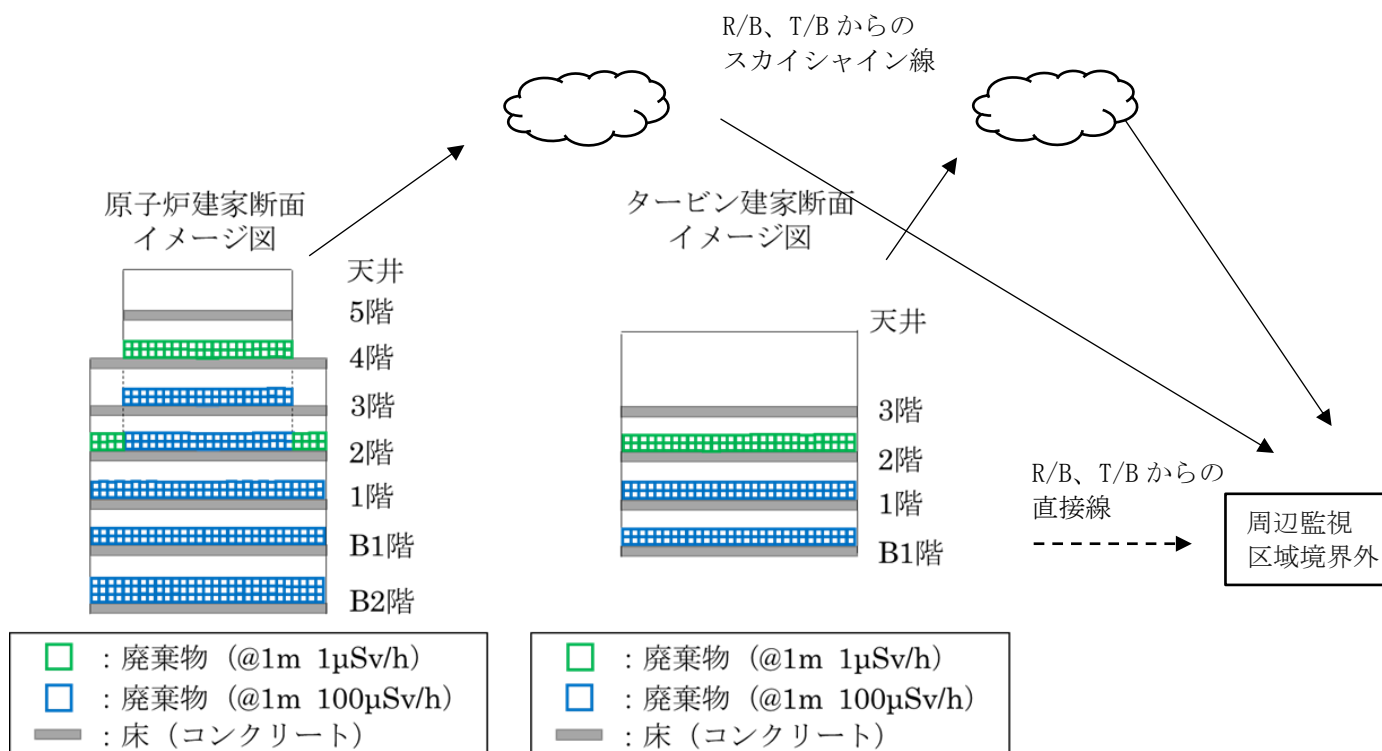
R/B、T/B からの
スカイシャイン線

原子炉建家断面
イメージ図

天井
5階
4階
3階
2階
1階
B1階
B2階

タービン建家断面
イメージ図

天井
3階
2階
1階
B1階

R/B、T/B からの
直接線

周辺監視
区域境界外

□ ：廃棄物（@1m 1μSv/h）
□ ：廃棄物（@1m 100μSv/h）
▬ ：床（コンクリート）

□ ：廃棄物（@1m 1μSv/h）
□ ：廃棄物（@1m 100μSv/h）
▬ ：床（コンクリート）